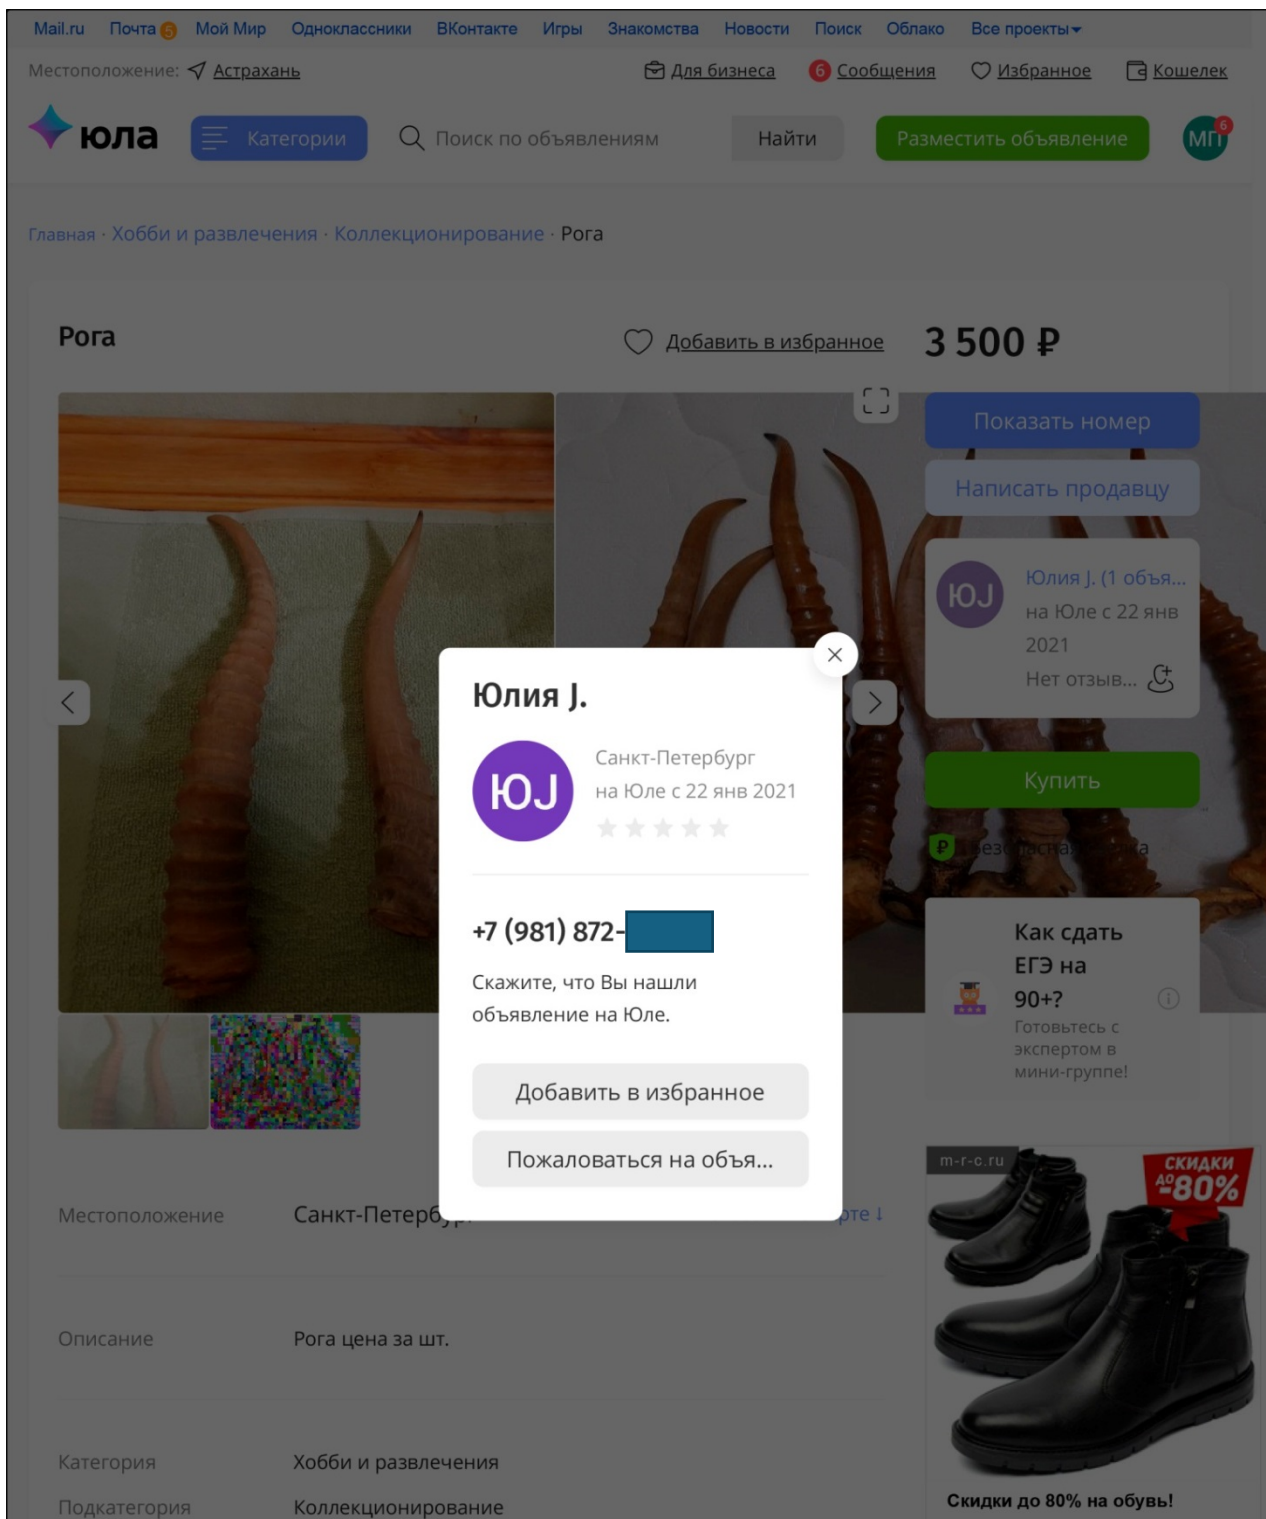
Mail.ru Почта 5 Мой Мир Одноклассники ВКонтакте Игры Знакомства Новости Поиск Облако Все проекты

Местоположение: Астрахань

Для бизнеса 6 Сообщения Избранное Кошелек

юла Категории Поиск по объявлениям Найти Разместить объявление МГ 6

Главная · Хобби и развлечения · Коллекционирование · Рога

Рога

Добавить в избранное

3 500 ₽

Показать номер

Написать продавцу

ЮJ Юлия J. (1 объя... на Юле с 22 янв 2021 Нет отзыв...

Купить

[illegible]

Как сдать ЕГЭ на 90+? Готовьтесь с экспертом в мини-группе!

m-r-c.ru СКИДКИ до -80%

Скидки до 80% на обувь!

Юлия J.

ЮJ

Санкт-Петербург

на Юле с 22 янв 2021

+7 (981) 872-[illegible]

Скажите, что Вы нашли объявление на Юле.

Добавить в избранное

Пожаловаться на объя...

Местоположение Санкт-Петерб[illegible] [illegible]рте ↓

Описание Рога цена за шт.

Категория Хобби и развлечения

Подкатегория Коллекционирование